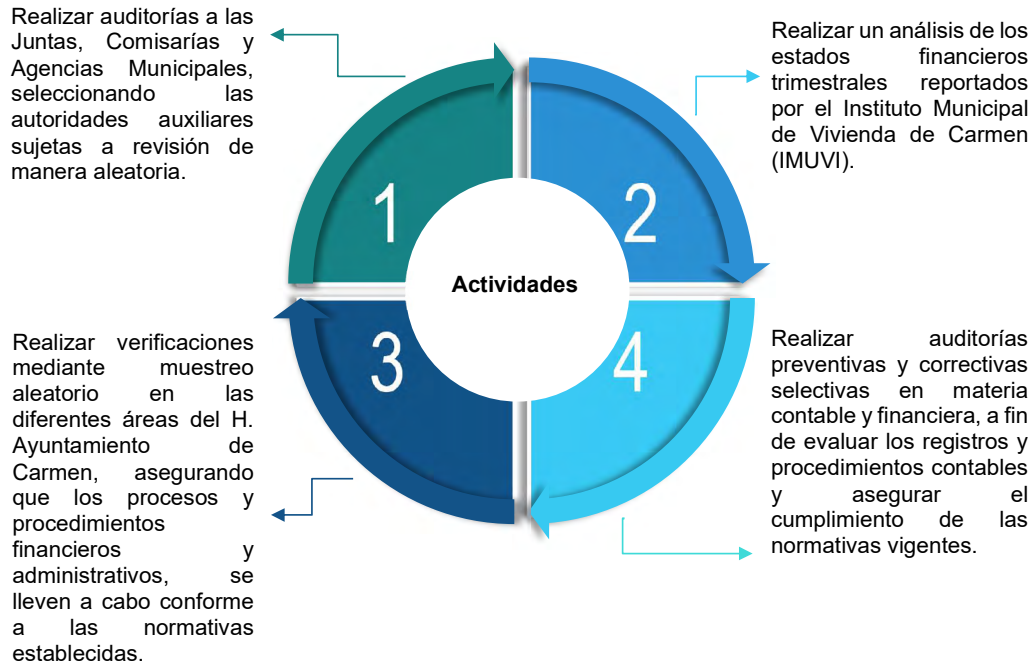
Realizar auditorías a las Juntas, Comisarías y Agencias Municipales, seleccionando las autoridades auxiliares sujetas a revisión de manera aleatoria.

Realizar un análisis de los estados financieros trimestrales reportados por el Instituto Municipal de Vivienda de Carmen (IMUVI).

1

2

Actividades

3

4

Realizar verificaciones mediante muestreo aleatorio en las diferentes áreas del H. Ayuntamiento de Carmen, asegurando que los procesos y procedimientos financieros y administrativos, se lleven a cabo conforme a las normativas establecidas.

Realizar auditorías preventivas y correctivas selectivas en materia contable y financiera, a fin de evaluar los registros y procedimientos contables y asegurar el cumplimiento de las normativas vigentes.